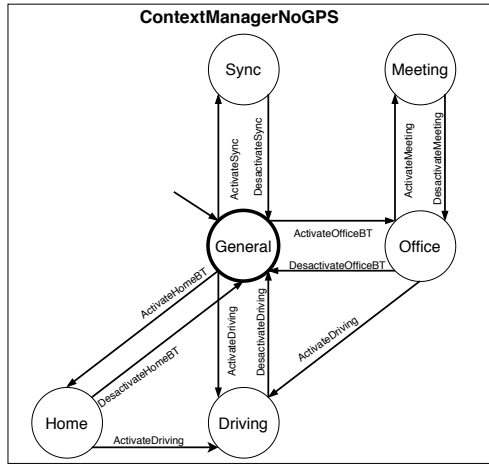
ContextManagerNoGPS

Sync

Meeting

ActivateSync

DesactivateSync

ActivateMeeting

DesactivateMeeting

ActivateOfficeBT

General

Office

DesactivateOfficeBT

ActivateHomeBT

ActivateDriving

DesactivateDriving

ActivateDriving

DesactivateHomeBT

Home

ActivateDriving

Driving